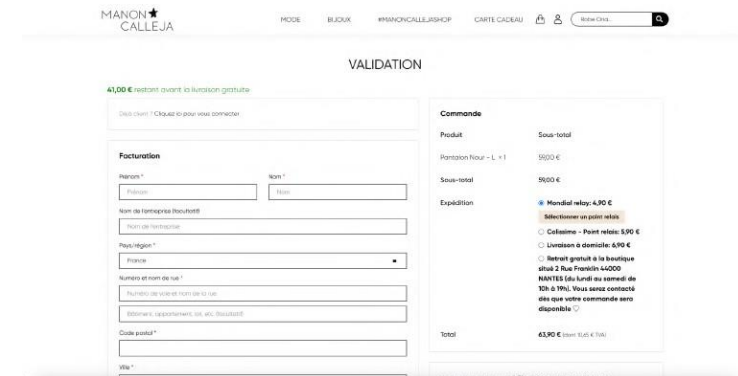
MANON★ CALLEJA

MODE BIJOUX #MANONCALLEJASHOP CARTE CADEAU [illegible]

VALIDATION

41,00 € restant avant la livraison gratuite

Déjà client ? Cliquez ici pour vous connecter

Facturation

Prénom *
Prénom
Nom *
Nom
Nom de l'entreprise (facultatif)
Nom de l'entreprise
Pays/région *
France
Numéro et nom de rue *
Numéro de voie et nom de la rue
Bâtiment, appartement, lot, etc. (facultatif)
Code postal *
Ville *

Commande

| Produit | Sous-total |
|---|---|
| Pantalon Nour - L × 1 | 59,00 € |
| Sous-total | 59,00 € |
| Expédition | Mondial relay: 4,90 € Sélectionner un point relais Colissimo - Point relais: 5,90 € Livraison à domicile: 6,90 € Retrait gratuit à la boutique située 2 Rue Franklin 44000 NANTES (du lundi au samedi de 10h à 19h). Vous serez contacté dès que votre commande sera disponible |
| Total | 63,90 € (dont 10,65 € TVA) |